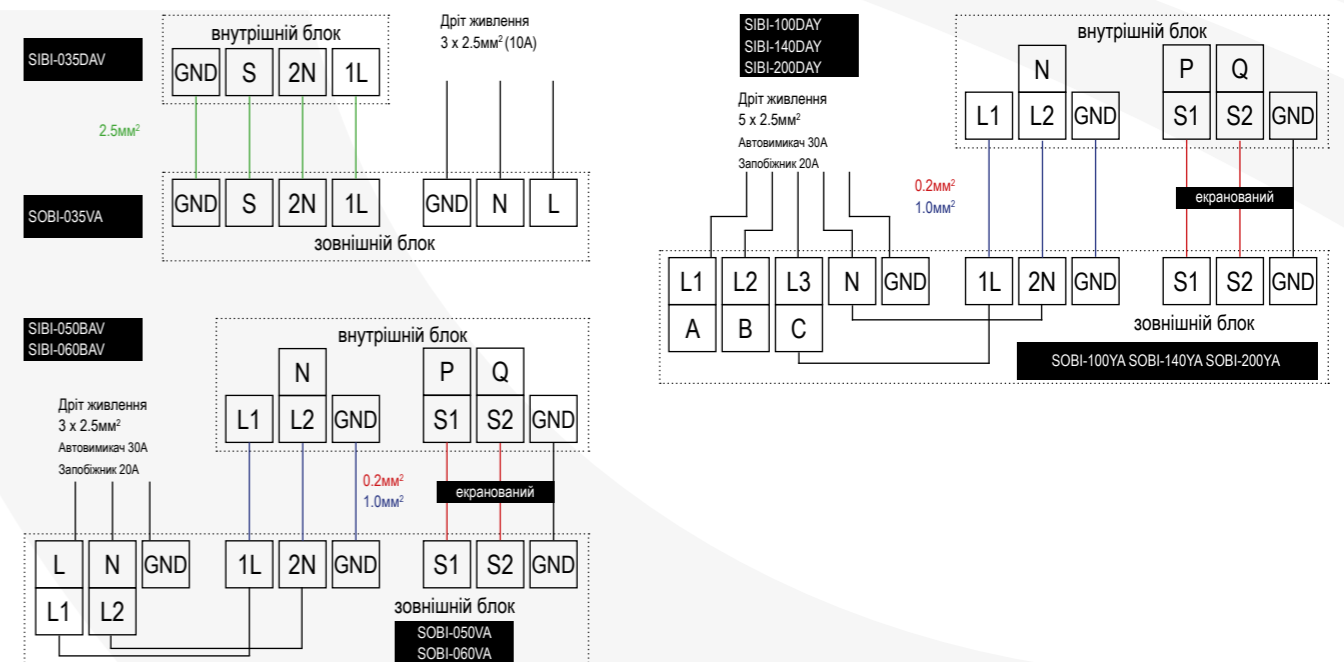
SIBI-035DAV

внутрішній блок

GND S 2N 1L

Дріт живлення
3 x 2.5мм² (10A)

2.5мм²

SOBI-035VA

GND S 2N 1L GND N L

зовнішній блок

SIBI-050BAV
SIBI-060BAV

внутрішній блок

N P Q
L1 L2 GND S1 S2 GND

Дріт живлення
3 x 2.5мм²
Автовимикач 30A
Запобіжник 20A

0.2мм²
1.0мм²

екранований

L N GND 1L 2N GND S1 S2 GND
L1 L2

зовнішній блок

SOBI-050VA
SOBI-060VA

SIBI-100DAY
SIBI-140DAY
SIBI-200DAY

внутрішній блок

N P Q
L1 L2 GND S1 S2 GND

Дріт живлення
5 x 2.5мм²
Автовимикач 30A
Запобіжник 20A

0.2мм²
1.0мм²

екранований

L1 L2 L3 N GND 1L 2N GND S1 S2 GND
A B C

зовнішній блок

SOBI-100YA SOBI-140YA SOBI-200YA